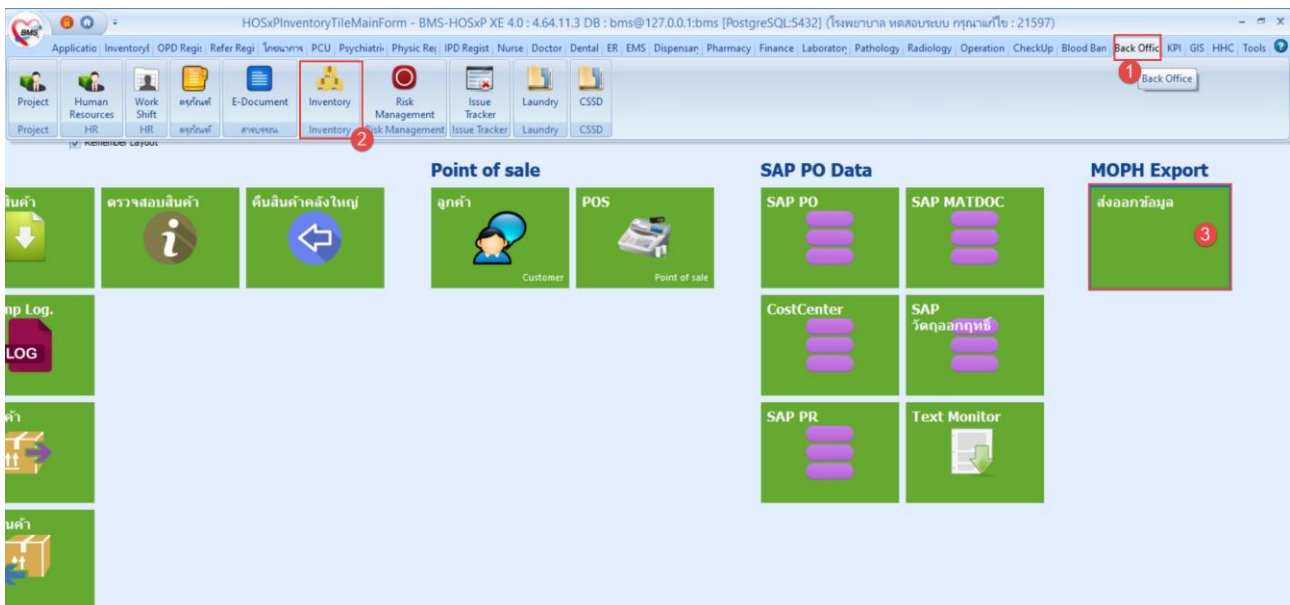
HOSxPInventoryTileMainForm - BMS-HOSxP XE 4.0 : 4.64.11.3 DB : bms@127.0.0.1:bms [PostgreSQL:5432] (โรงพยาบาล ทดสอบระบบ กรุณาแก้ไข : 21597)

Applicatio | Inventoryl | OPD Regis | Refer Regi | ไทยนาการ | PCU | Psychiatri | Physic Re | IPD Regist | Nurse | Doctor | Dental | ER | EMS | Dispensar | Pharmacy | Finance | Laborator | Pathology | Radiology | Operation | CheckUp | Blood Ban | Back Offic | KPI | GIS | HHC | Tools

1 Back Office

Project | Human Resources | Work Shift | ครุภัณฑ์ | E-Document | Inventory | Risk Management | Issue Tracker | Laundry | CSSD

Project | HR | HR | ครุภัณฑ์ | สารบรรณ | Inventory | Risk Management | Issue Tracker | Laundry | CSSD

2

Remember Layout

สินค้า

ตรวจสอบสินค้า

คืนสินค้าคลังใหญ่

Point of sale

ลูกค้า

Customer

POS

Point of sale

SAP PO Data

SAP PO

SAP MATDOC

CostCenter

SAP วัตถุออกฤทธิ์

SAP PR

Text Monitor

MOPH Export

ส่งออกข้อมูล

3

mp Log.

LOG

ค้า

นค้า